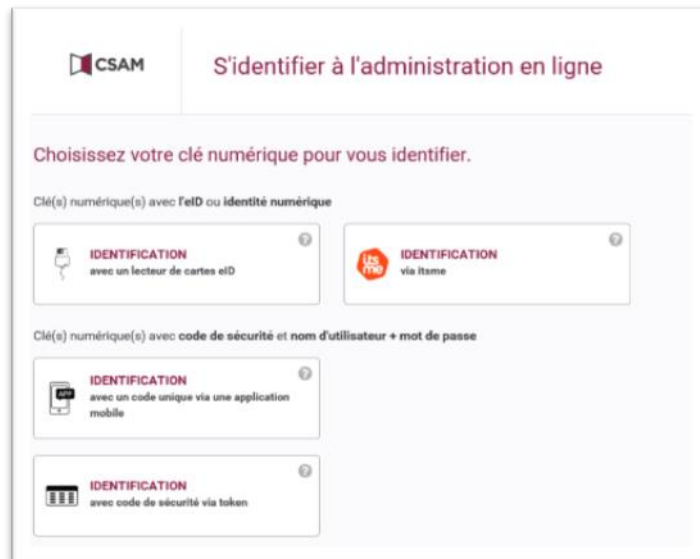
CSAM

S'identifier à l'administration en ligne

Choisissez votre clé numérique pour vous identifier.

Clé(s) numérique(s) avec l'eID ou identité numérique

IDENTIFICATION
avec un lecteur de cartes eID

itsme

IDENTIFICATION
via itsme

Clé(s) numérique(s) avec code de sécurité et nom d'utilisateur + mot de passe

IDENTIFICATION
avec un code unique via une application mobile

IDENTIFICATION
avec code de sécurité via token